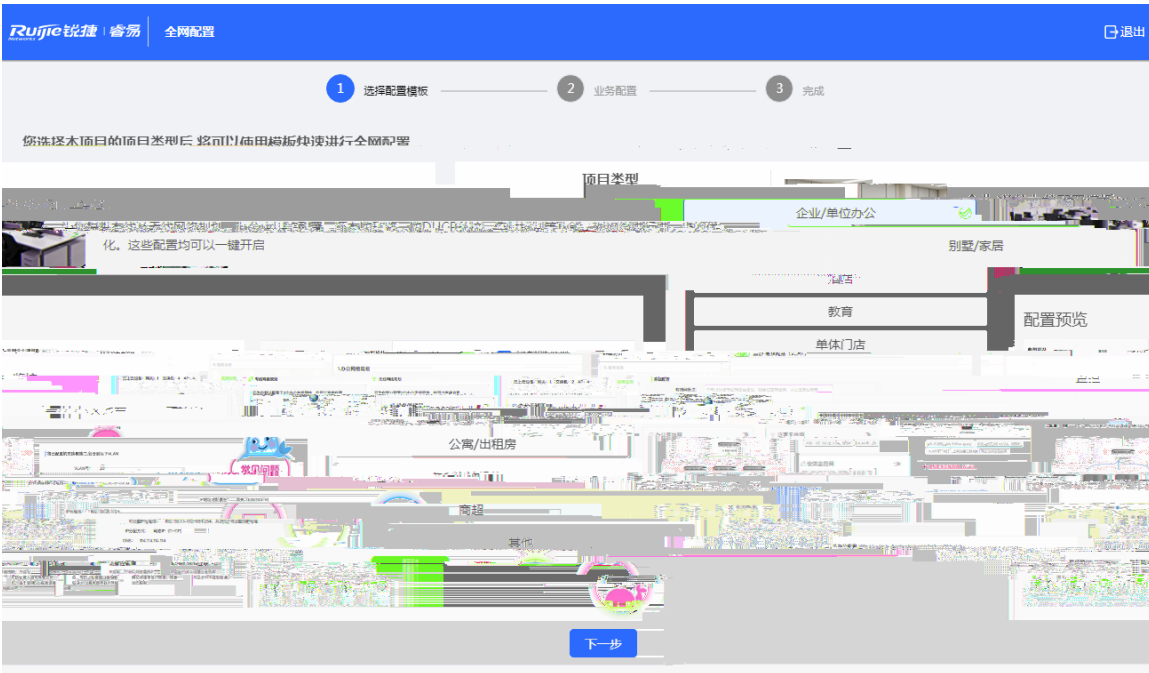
Ruijie 锐捷 | 睿易 全网配置

退出

1 选择配置模板 2 业务配置 3 完成

您选择本项目的项目类型后,将可以使用模板快速进行全网配置

项目类型

企业/单位办公

化。这些配置均可以一键开启

别墅/家居

酒店

教育

单体门店

配置预览

公寓/出租房

商超

其他

下一步